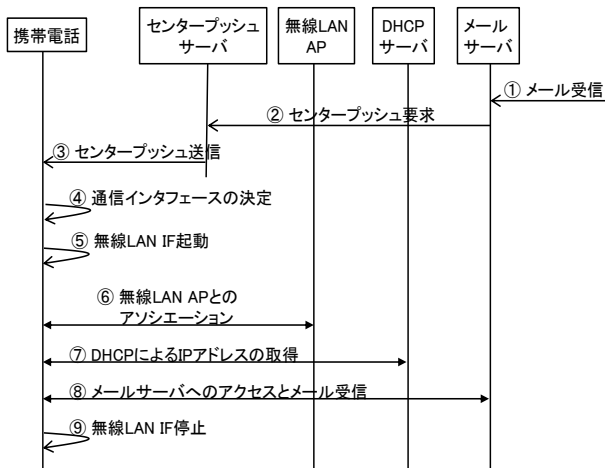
携帯電話

センタープッシュサーバ

無線LAN AP

DHCPサーバ

メールサーバ

① メール受信

② センタープッシュ要求

③ センタープッシュ送信

④ 通信インタフェースの決定

⑤ 無線LAN IF起動

⑥ 無線LAN APとのアソシエーション

⑦ DHCPによるIPアドレスの取得

⑧ メールサーバへのアクセスとメール受信

⑨ 無線LAN IF停止